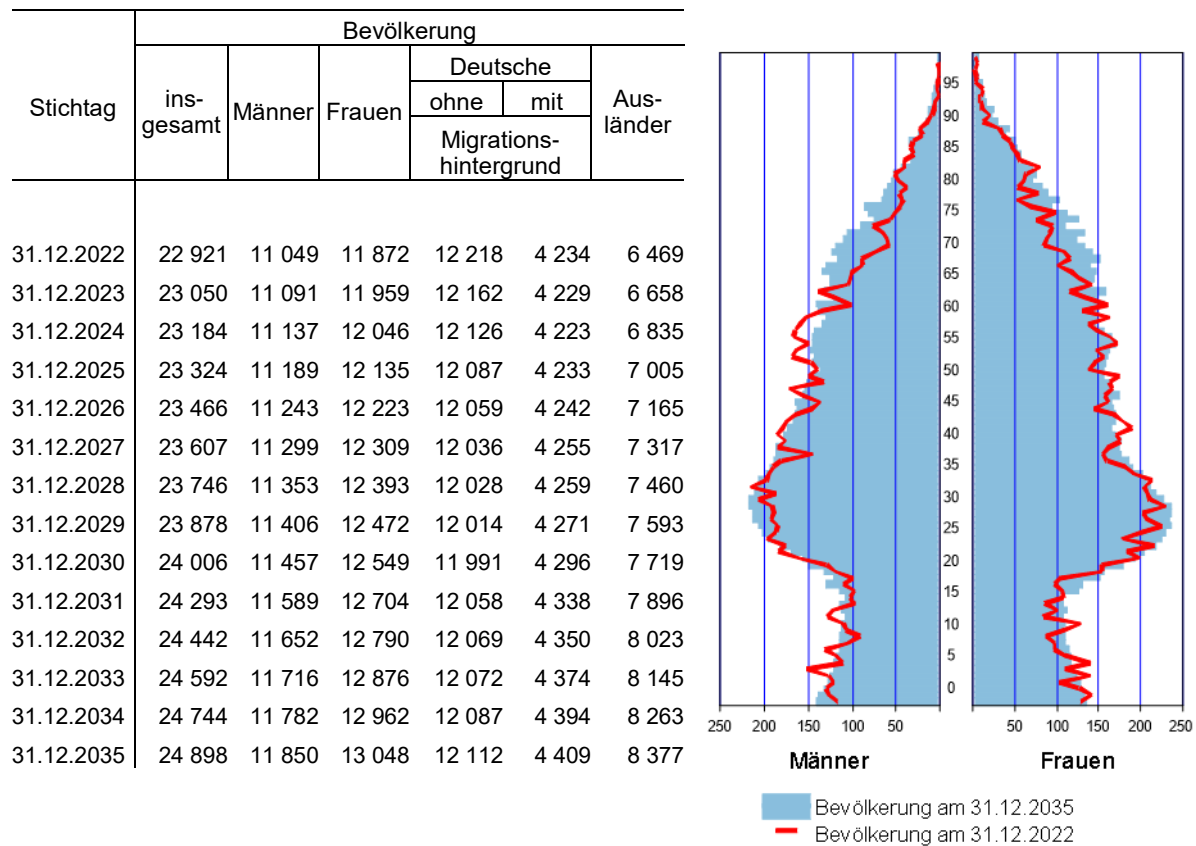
| Stichtag | Bevölkerung insgesamt | Männer | Frauen | Deutsche ohne Migrationshintergrund | Deutsche mit Migrationshintergrund | Ausländer |
|---|---|---|---|---|---|---|
| 31.12.2022 | 22 921 | 11 049 | 11 872 | 12 218 | 4 234 | 6 469 |
| 31.12.2023 | 23 050 | 11 091 | 11 959 | 12 162 | 4 229 | 6 658 |
| 31.12.2024 | 23 184 | 11 137 | 12 046 | 12 126 | 4 223 | 6 835 |
| 31.12.2025 | 23 324 | 11 189 | 12 135 | 12 087 | 4 233 | 7 005 |
| 31.12.2026 | 23 466 | 11 243 | 12 223 | 12 059 | 4 242 | 7 165 |
| 31.12.2027 | 23 607 | 11 299 | 12 309 | 12 036 | 4 255 | 7 317 |
| 31.12.2028 | 23 746 | 11 353 | 12 393 | 12 028 | 4 259 | 7 460 |
| 31.12.2029 | 23 878 | 11 406 | 12 472 | 12 014 | 4 271 | 7 593 |
| 31.12.2030 | 24 006 | 11 457 | 12 549 | 11 991 | 4 296 | 7 719 |
| 31.12.2031 | 24 293 | 11 589 | 12 704 | 12 058 | 4 338 | 7 896 |
| 31.12.2032 | 24 442 | 11 652 | 12 790 | 12 069 | 4 350 | 8 023 |
| 31.12.2033 | 24 592 | 11 716 | 12 876 | 12 072 | 4 374 | 8 145 |
| 31.12.2034 | 24 744 | 11 782 | 12 962 | 12 087 | 4 394 | 8 263 |
| 31.12.2035 | 24 898 | 11 850 | 13 048 | 12 112 | 4 409 | 8 377 |

95
90
85
80
75
70
65
60
55
50
45
40
35
30
25
20
15
10
5
0

250 200 150 100 50
50 100 150 200 250

Männer
Frauen

Bevölkerung am 31.12.2035
Bevölkerung am 31.12.2022